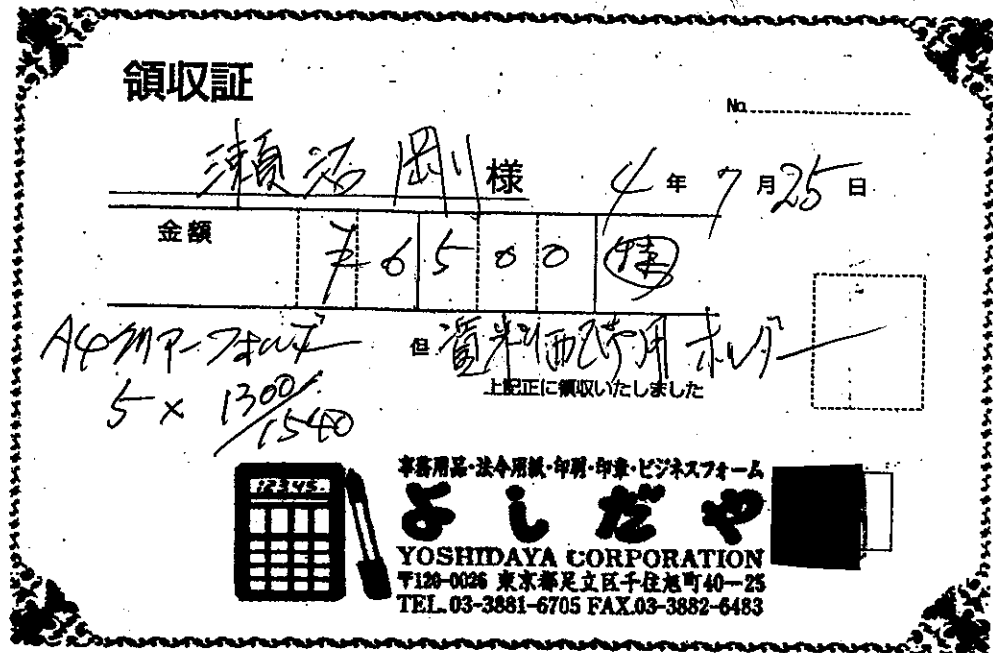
領収証

No.

瀬沼剛 様　4 年 7 月 25 日

金額　7 6 5 0 0 円

A4クリアーフォルダー
5 × 1300/1540

但 資料配布用ホルダー
上記正に領収いたしました

12345.

事務用品・法令用紙・印刷・印章・ビジネスフォーム
よしだや
YOSHIDAYA CORPORATION
〒120-0026 東京都足立区千住旭町40-25
TEL.03-3881-6705 FAX.03-3882-6483